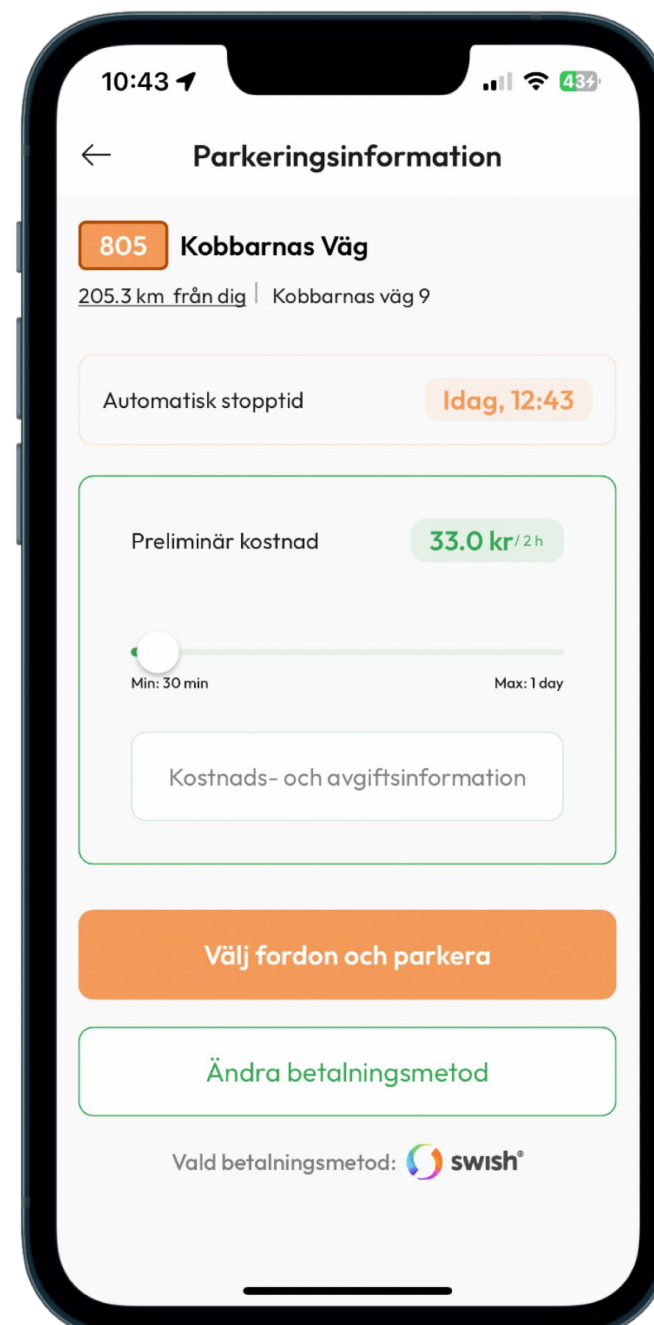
10:43

43

←

Parkeringsinformation

805 Kobbarnas Väg

205.3 km från dig | Kobbarnas väg 9

Automatisk stopptid

Idag, 12:43

Preliminär kostnad

33.0 kr/2 h

Min: 30 min

Max: 1 day

Kostnads- och avgiftsinformation

Välj fordon och parkera

Ändra betalningsmetod

Vald betalningsmetod: swish®